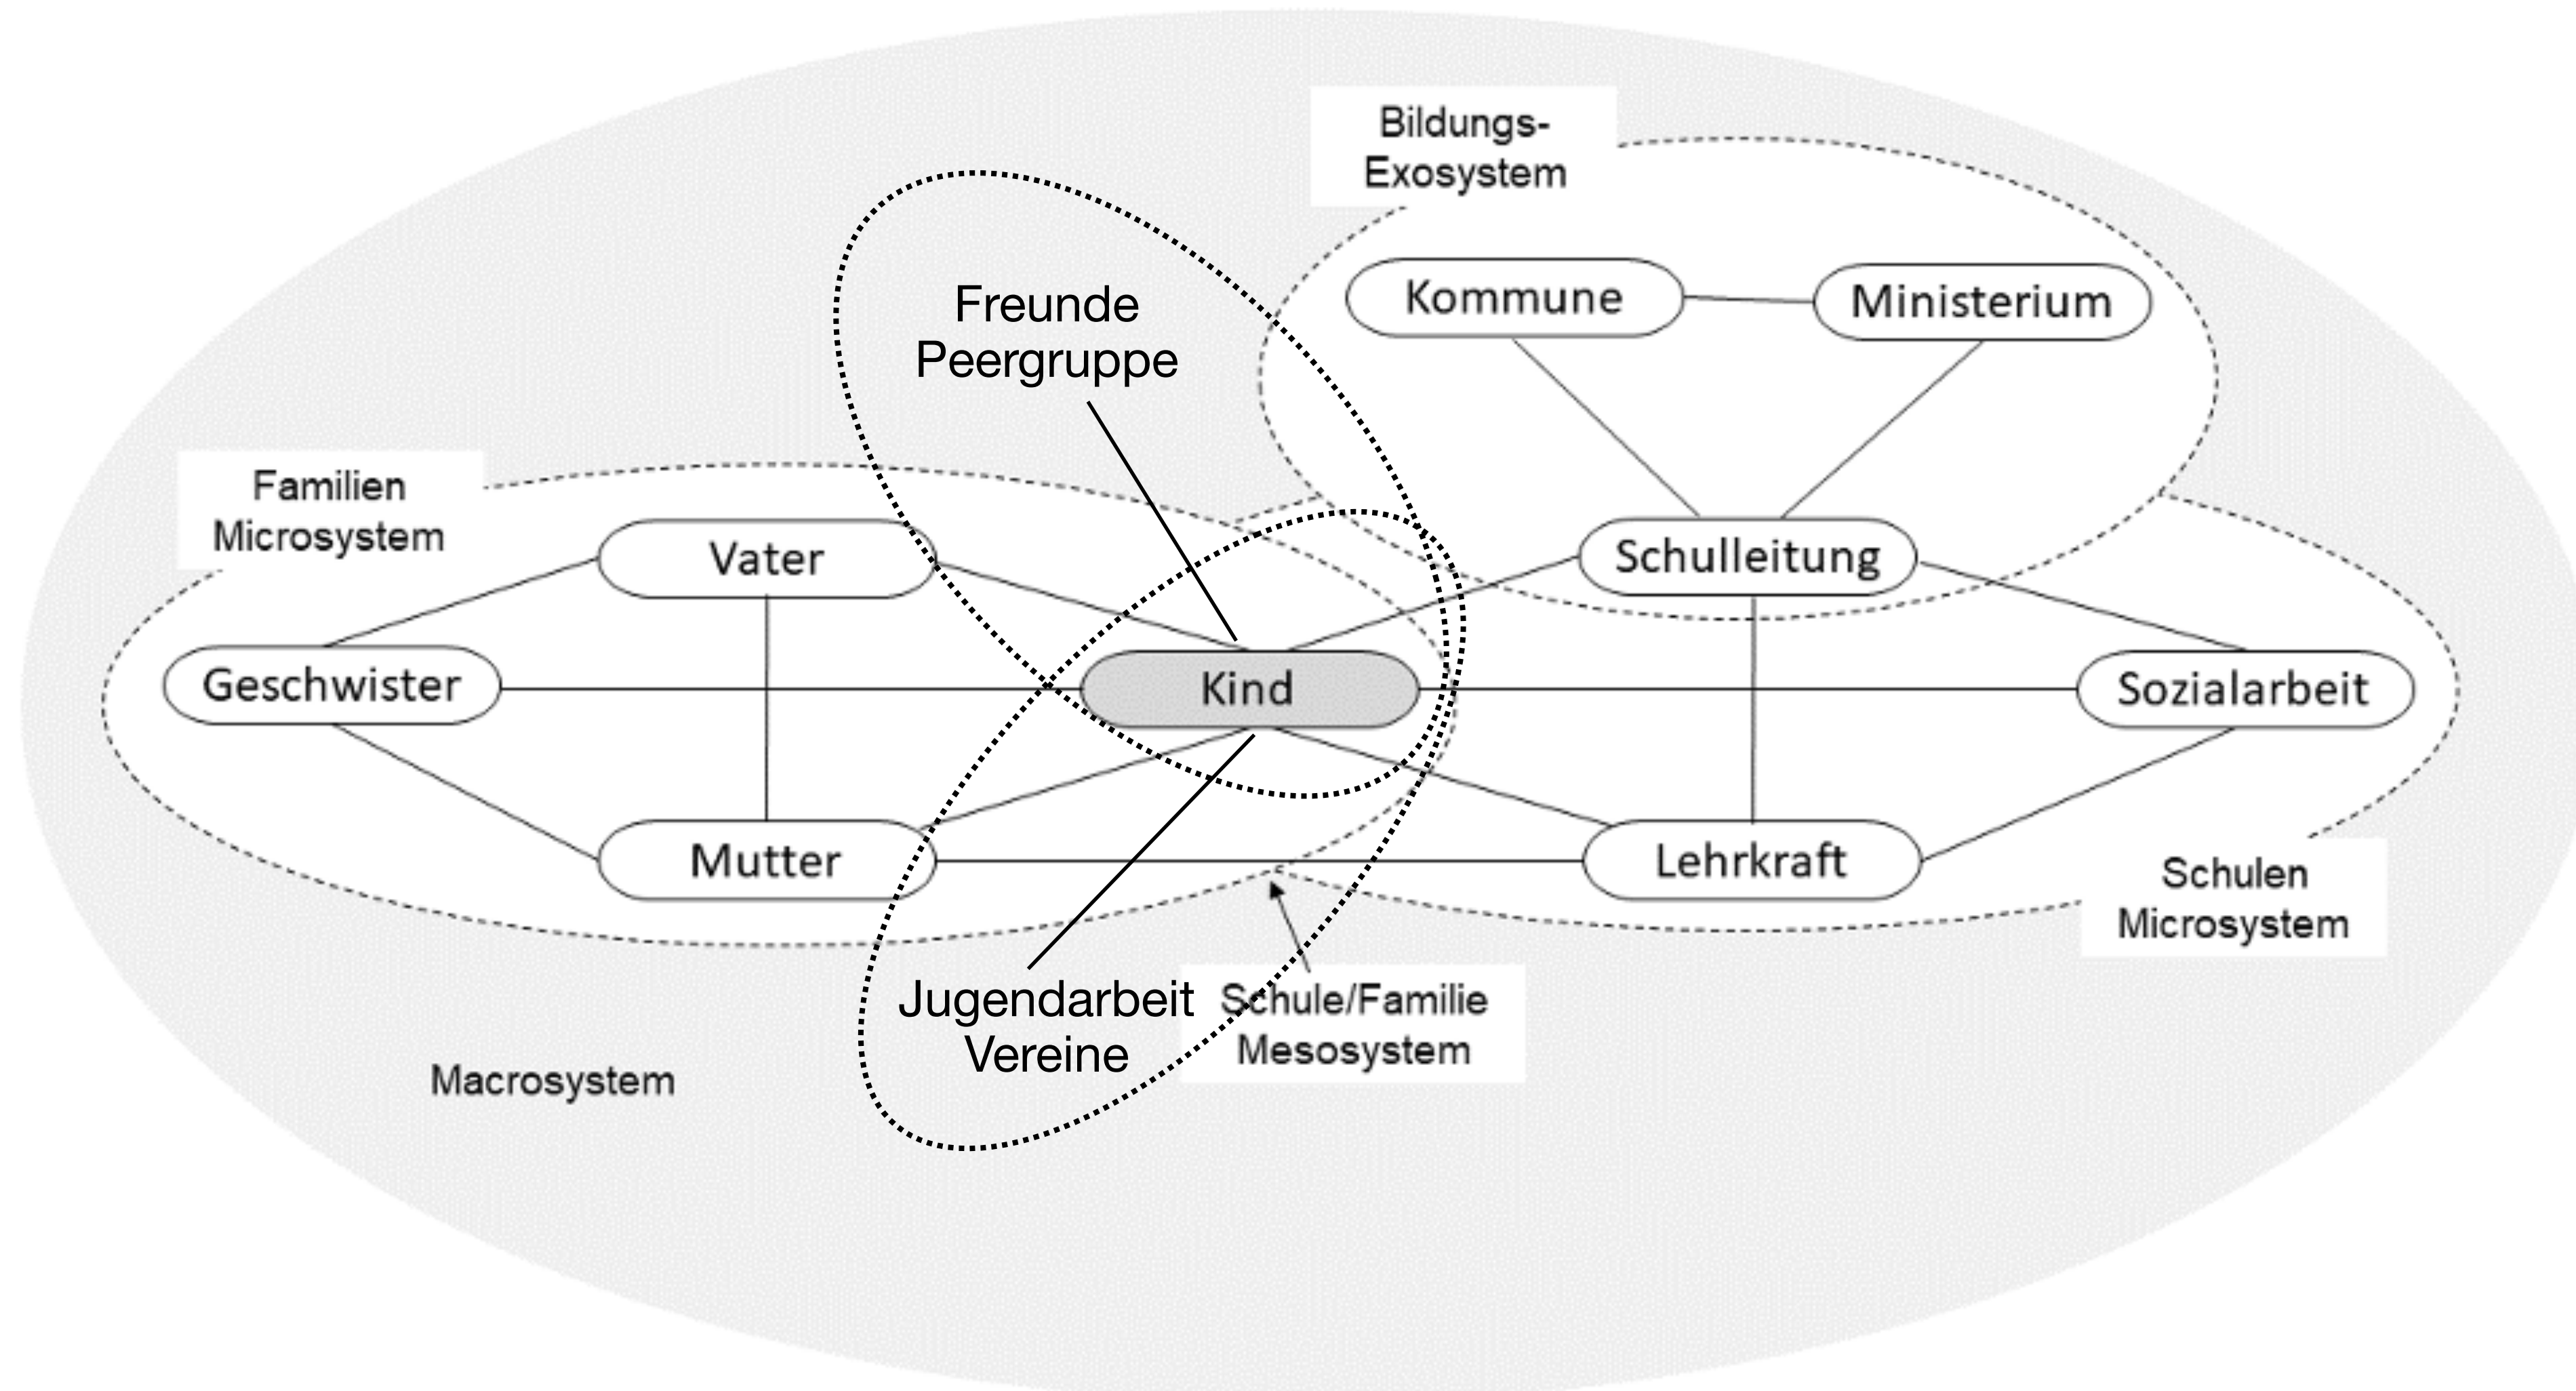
Bildungs-Exosystem

Kommune

Ministerium

Freunde
Peergruppe

Familien
Microsystem

Vater

Schulleitung

Geschwister

Kind

Sozialarbeit

Mutter

Lehrkraft

Schulen
Microsystem

Jugendarbeit
Vereine

Schule/Familie
Mesosystem

Macrosystem